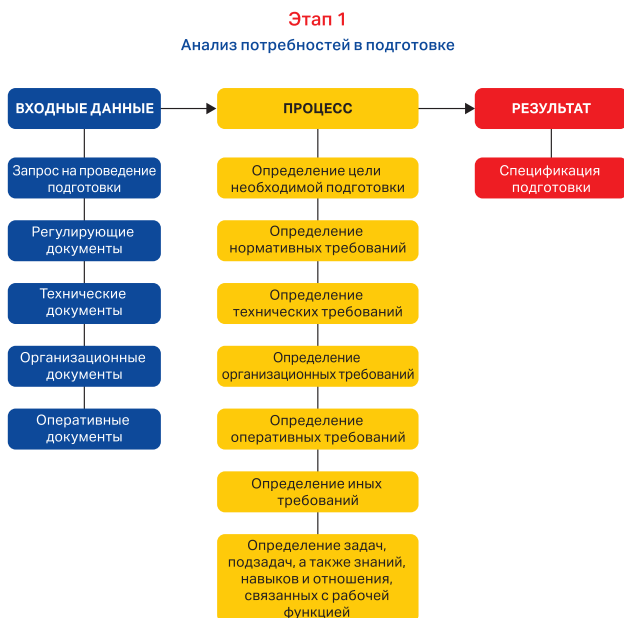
Этап 1

Анализ потребностей в подготовке

ВХОДНЫЕ ДАННЫЕ

Запрос на проведение подготовки

Регулирующие документы

Технические документы

Организационные документы

Оперативные документы

ПРОЦЕСС

Определение цели необходимой подготовки

Определение нормативных требований

Определение технических требований

Определение организационных требований

Определение оперативных требований

Определение иных требований

Определение задач, подзадач, а также знаний, навыков и отношения, связанных с рабочей функцией

РЕЗУЛЬТАТ

Спецификация подготовки